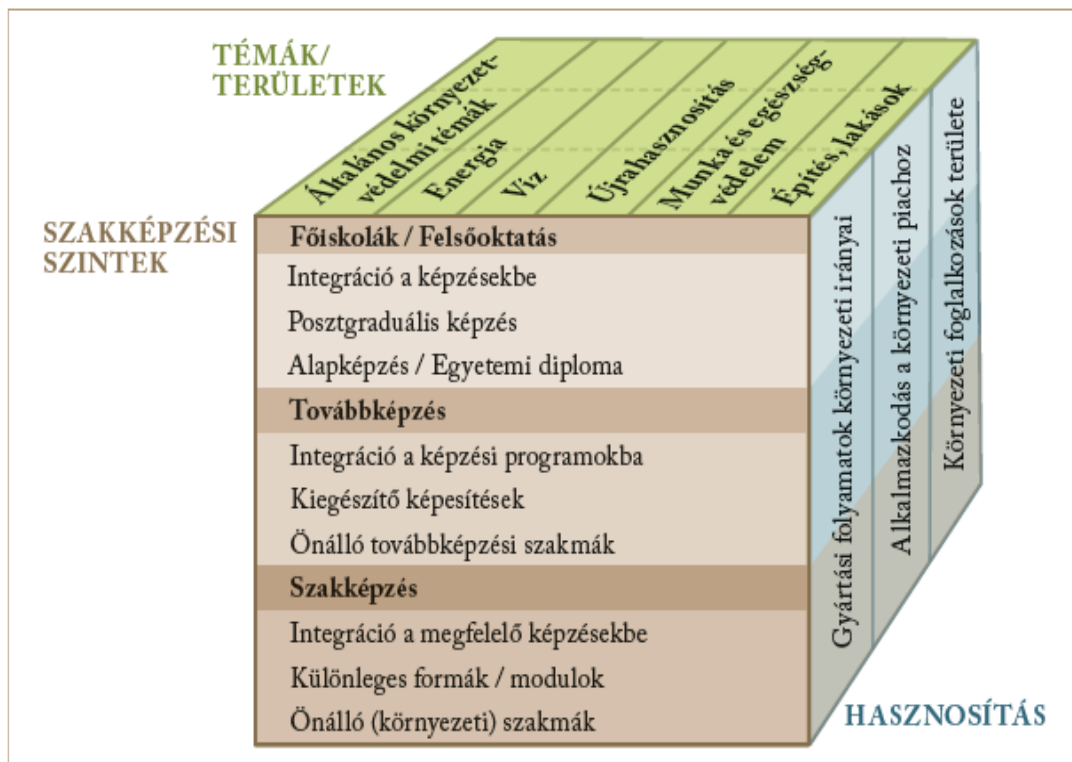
TÉMÁK/ TERÜLETEK

Általános környezetvédelmi témák

Energia

Víz

Újrahasznosítás

Munka és egészségvédelem

Építés, lakások

SZAKKÉPZÉSI SZINTEK

Főiskolák / Felsőoktatás

Integráció a képzésekbe

Posztgraduális képzés

Alapképzés / Egyetemi diploma

Továbbképzés

Integráció a képzési programokba

Kiegészítő képesítések

Önálló továbbképzési szakmák

Szakképzés

Integráció a megfelelő képzésekbe

Különleges formák / modulok

Önálló (környezeti) szakmák

Gyártási folyamatok környezeti irányai

Alkalmazkodás a környezeti piachoz

Környezeti foglalkozások területe

HASZNOSÍTÁS